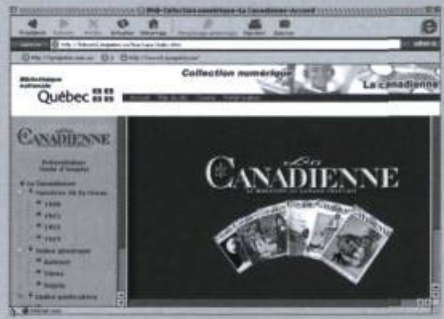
BNQ-Collection numérique-La Canadienne-Accueil

Précédent Suivant Arrêter Actualiser Démarrage Remplissage automatique Imprimer Courrier

Adresse http://bibnum2.bnquebec.ca/bna/lacan/index.htm

Bibliothèque nationale Québec

Collection numérique

La canadienne

La Canadienne

Présentation Guide d'emploi

La Canadienne
Numéros de la Revue
1920
1921
1922
1923
Index généraux
Auteurs
Titres
Sujets
Index particuliers

La Canadienne

LA MAGAZINE DU CANADA FRANÇAIS

Internet zone